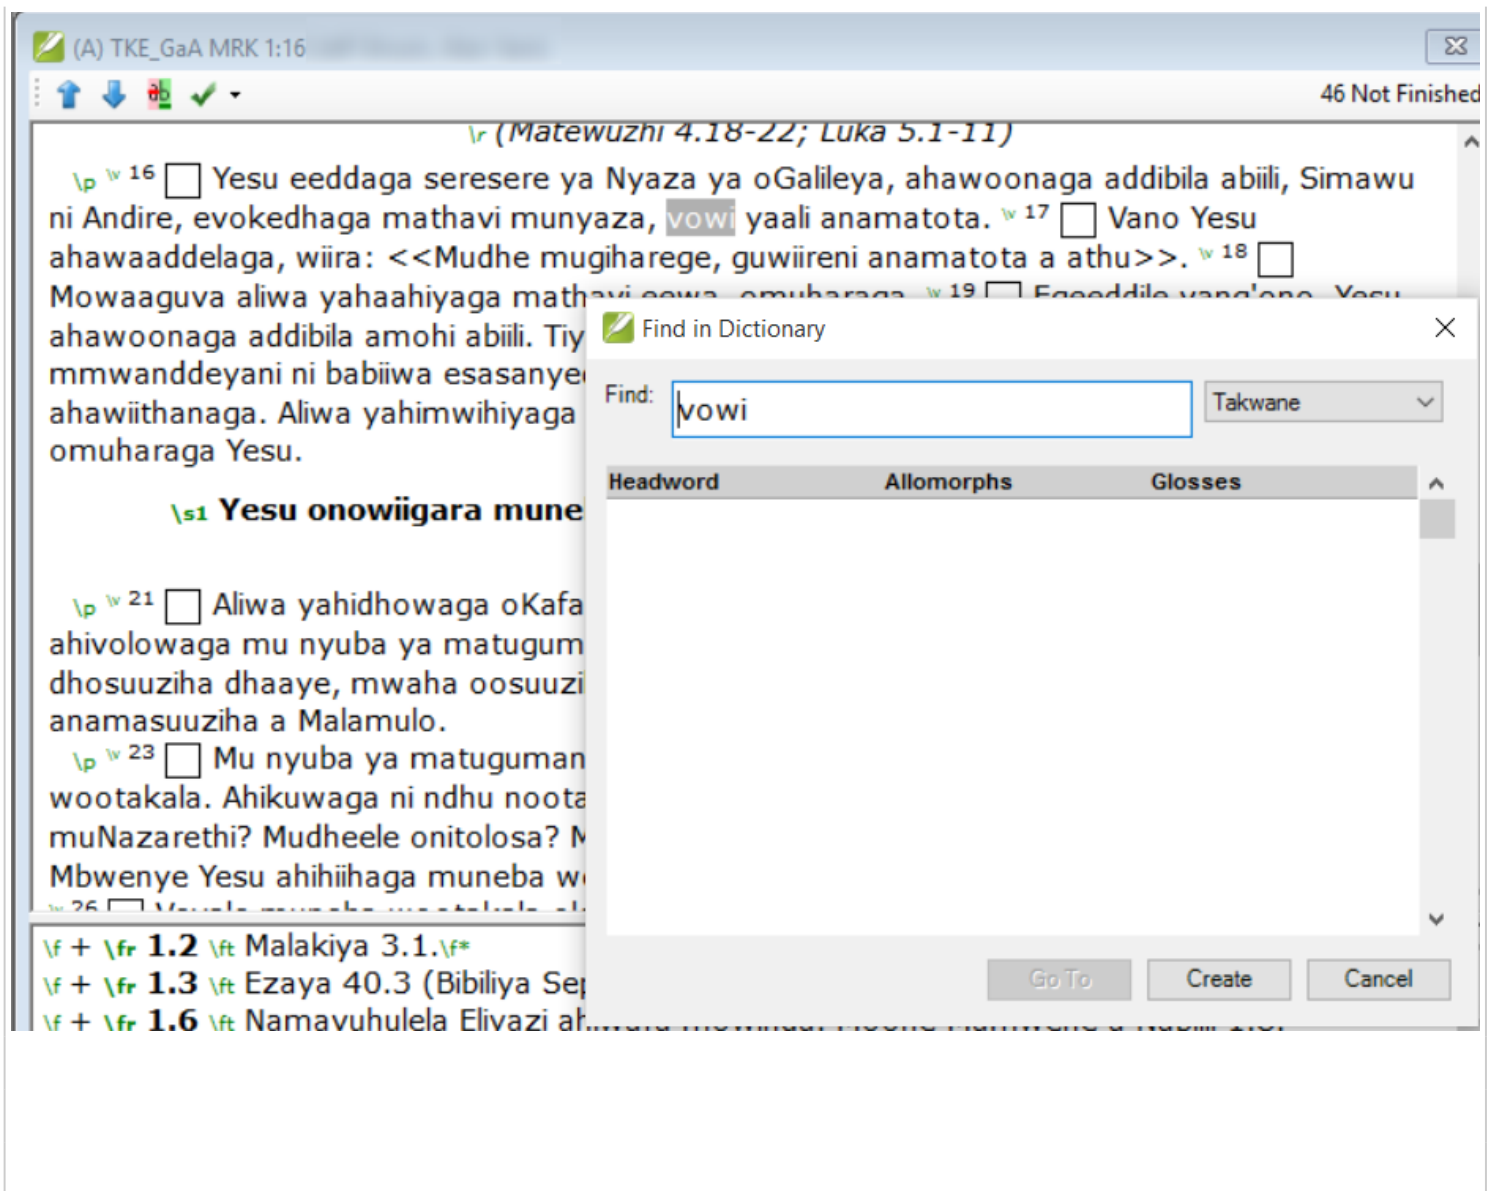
(A) TKE_GaA MRK 1:16

46 Not Finished

\r (Matewuzhi 4.18-22; Luka 5.1-11)

\p \v 16 Yesu eeddaga seresere ya Nyaza ya oGalileya, ahawoonaga addibila abiili, Simawu ni Andire, evokedhaga mathavi munyaza, vowi yaali anamatota. \v 17 Vano Yesu ahawaaddelaga, wiira: <<Mudhe mugiharege, guwiireni anamatota a athu>>. \v 18 Mowaaguva aliwa yahaahiyaga math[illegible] \v 19 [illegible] ahawoonaga addibila amohi abiili. Tiy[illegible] mmwanddeyani ni babiiwa esasanye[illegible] ahawiithanaga. Aliwa yahimwihiyaga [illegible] omuharaga Yesu.

\s1 Yesu onowiigara mune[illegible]

\p \v 21 Aliwa yahidhowaga oKafa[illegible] ahivolowaga mu nyuba ya matugum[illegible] dhosuuziha dhaaye, mwaha oosuuzi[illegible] anamasuuziha a Malamulo.
\p \v 23 Mu nyuba ya matuguman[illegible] wootakala. Ahikuwaga ni ndhu noota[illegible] muNazarethi? Mudheele onitolosa? M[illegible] Mbwenye Yesu ahihiihaga muneba w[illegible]
\v 26 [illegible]

\f + \fr 1.2 \ft Malakiya 3.1.\f*
\f + \fr 1.3 \ft Ezaya 40.3 (Bibiliya Se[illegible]
\f + \fr 1.6 \ft Namavuhulela Elivazi ah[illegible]

Find in Dictionary
Find: vowi
Takwane
Headword | Allomorphs | Glosses
Go To
Create
Cancel